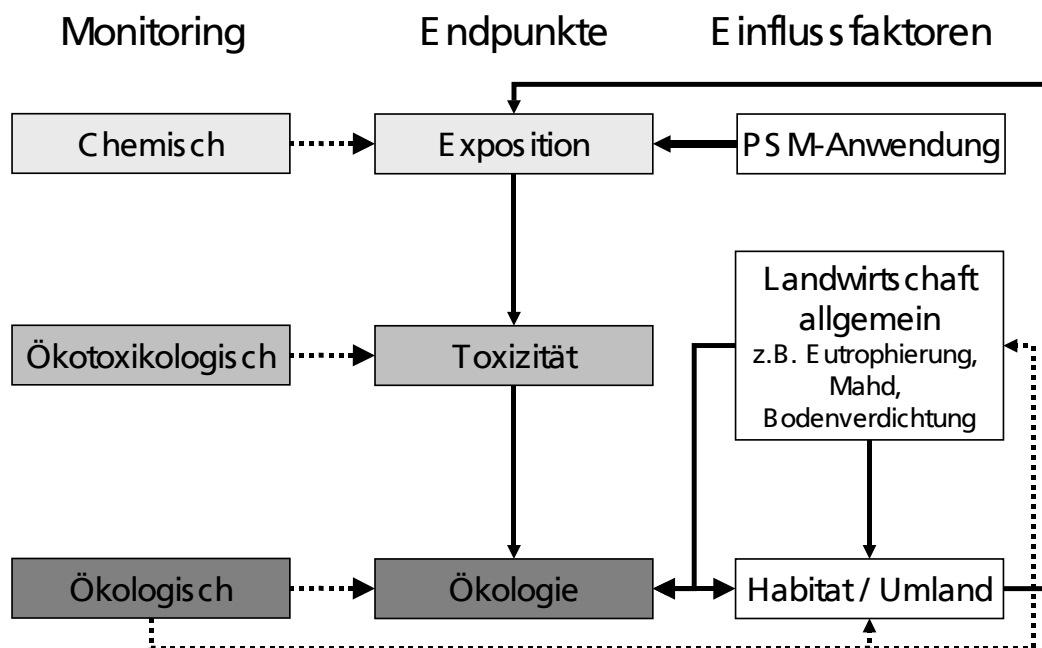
Monitoring Endpunkte Einflussfaktoren

Chemisch

Exposition

PSM-Anwendung

Landwirtschaft allgemein
z.B. Eutrophierung, Mahd, Bodenverdichtung

Ökotoxikologisch

Toxizität

Ökologisch

Ökologie

Habitat / Umland